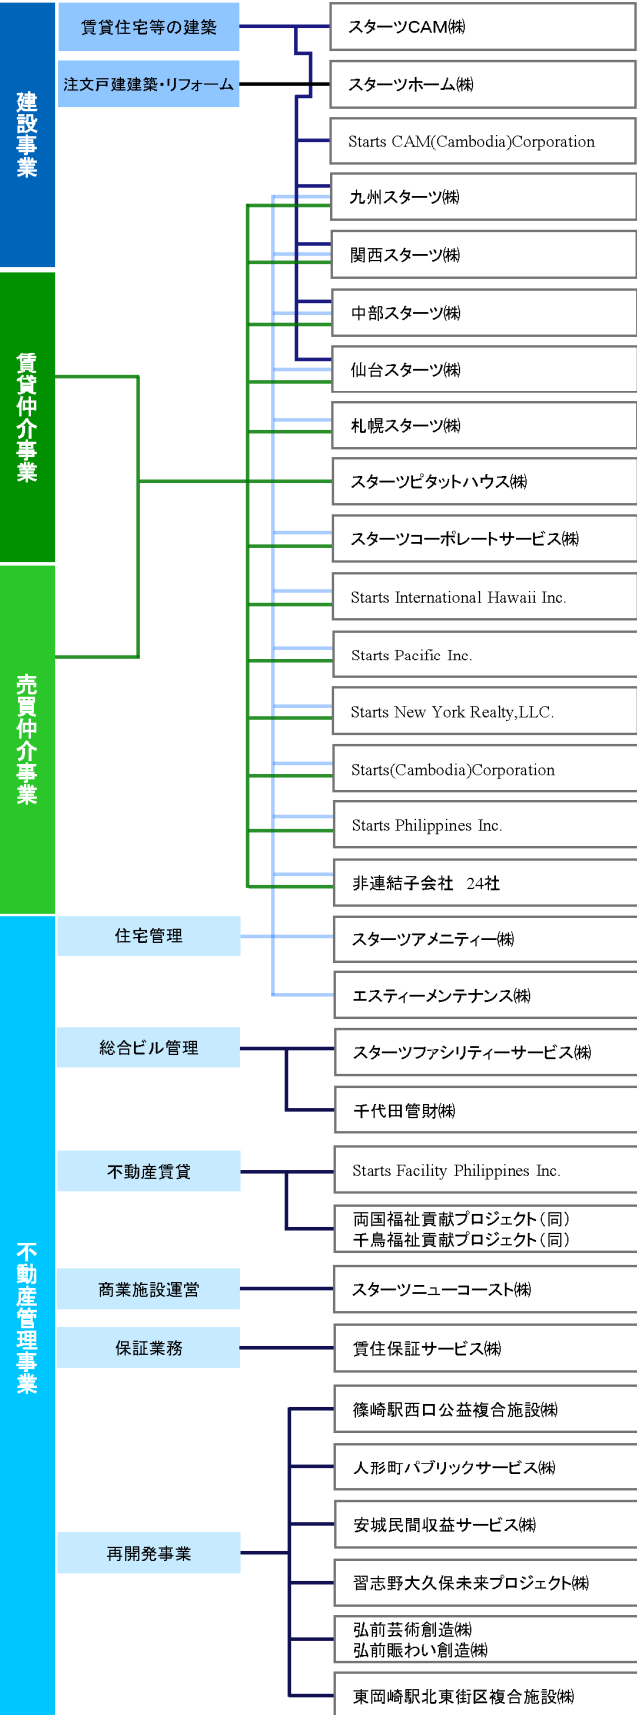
建設事業

賃貸住宅等の建築

注文戸建建築・リフォーム

賃貸仲介事業

売買仲介事業

スターツCAM㈱

スターツホーム㈱

Starts CAM(Cambodia)Corporation

九州スターツ㈱

関西スターツ㈱

中部スターツ㈱

仙台スターツ㈱

札幌スターツ㈱

スターツピタットハウス㈱

スターツコーポレートサービス㈱

Starts International Hawaii Inc.

Starts Pacific Inc.

Starts New York Realty,LLC.

Starts(Cambodia)Corporation

Starts Philippines Inc.

非連結子会社　24社

不動産管理事業

住宅管理

スターツアメニティー㈱

エスティーメンテナンス㈱

総合ビル管理

スターツファシリティーサービス㈱

千代田管財㈱

不動産賃貸

Starts Facility Philippines Inc.

両国福祉貢献プロジェクト（同）
千鳥福祉貢献プロジェクト（同）

商業施設運営

スターツニューコースト㈱

保証業務

賃住保証サービス㈱

再開発事業

篠崎駅西口公益複合施設㈱

人形町パブリックサービス㈱

安城民間収益サービス㈱

習志野大久保未来プロジェクト㈱

弘前芸術創造㈱
弘前賑わい創造㈱

東岡崎駅北東街区複合施設㈱